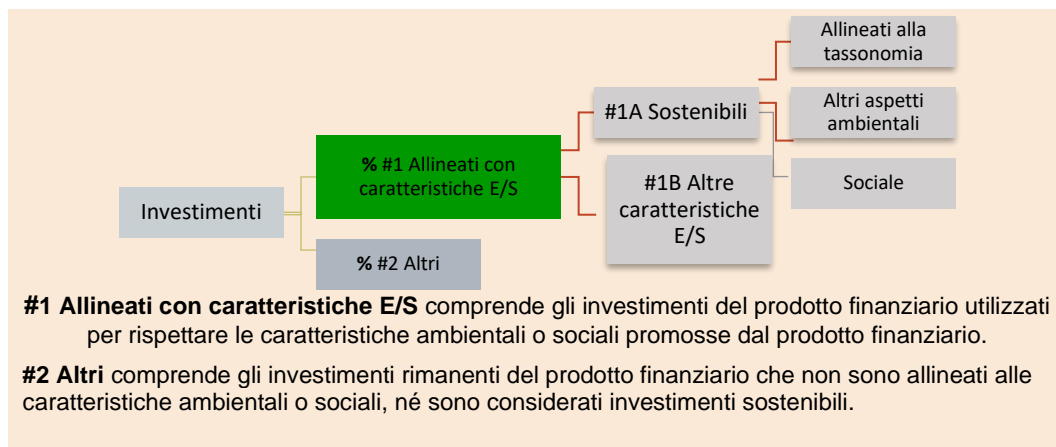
Investimenti

% #1 Allineati con caratteristiche E/S

% #2 Altri

#1A Sostenibili

#1B Altre caratteristiche E/S

Allineati alla tassonomia

Altri aspetti ambientali

Sociale

**#1 Allineati con caratteristiche E/S** comprende gli investimenti del prodotto finanziario utilizzati per rispettare le caratteristiche ambientali o sociali promosse dal prodotto finanziario.

**#2 Altri** comprende gli investimenti rimanenti del prodotto finanziario che non sono allineati alle caratteristiche ambientali o sociali, né sono considerati investimenti sostenibili.